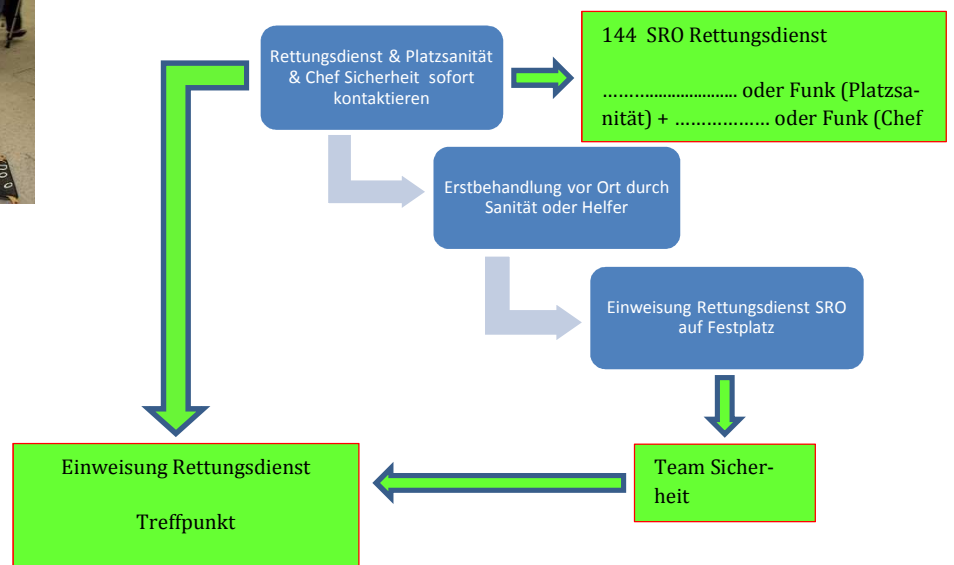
Rettungsdienst & Platzsanität & Chef Sicherheit sofort kontaktieren

144 SRO Rettungsdienst

………..................... oder Funk (Platzsanität) + ……………… oder Funk (Chef

Erstbehandlung vor Ort durch Sanität oder Helfer

Einweisung Rettungsdienst SRO auf Festplatz

Team Sicherheit

Einweisung Rettungsdienst

Treffpunkt